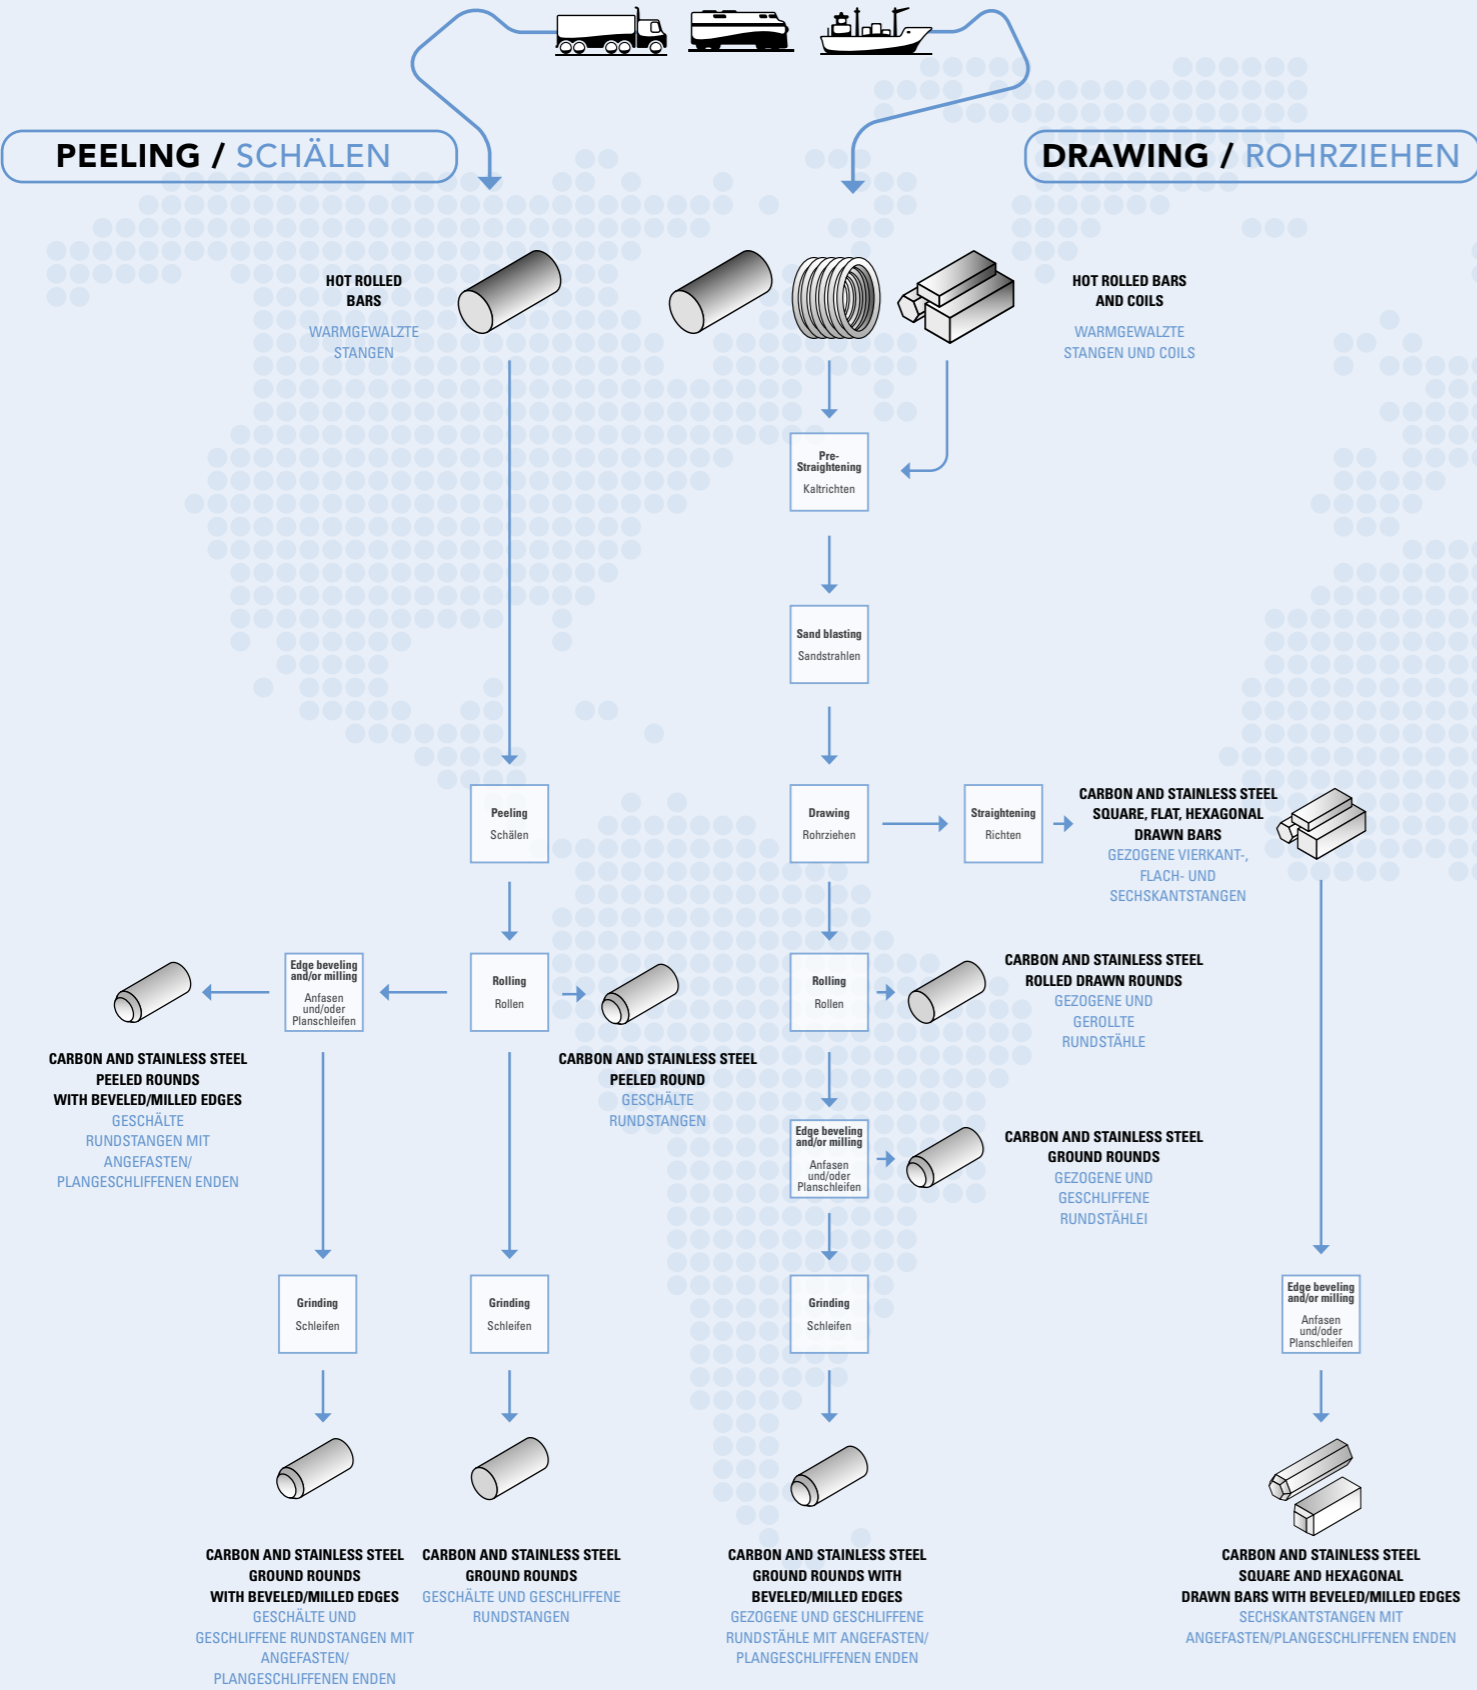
PEELING / SCHÄLEN

DRAWING / ROHRZIEHEN

HOT ROLLED BARS
WARMGEWALZTE STANGEN

HOT ROLLED BARS AND COILS
WARMGEWALZTE STANGEN UND COILS

Pre-Straightening
Kaltrichten

Sand blasting
Sandstrahlen

Peeling
Schälen

Drawing
Rohrziehen

Straightening
Richten

CARBON AND STAINLESS STEEL SQUARE, FLAT, HEXAGONAL DRAWN BARS
GEZOGENE VIERKANT-, FLACH- UND SECHSKANTSTANGEN

Edge beveling and/or milling
Anfasen und/oder Planschleifen

Rolling
Rollen

Rolling
Rollen

CARBON AND STAINLESS STEEL ROLLED DRAWN ROUNDS
GEZOGENE UND GEROLLTE RUNDSTÄHLE

CARBON AND STAINLESS STEEL PEELED ROUNDS WITH BEVELED/MILLED EDGES
GESCHÄLTE RUNDSTANGEN MIT ANGEFASTEN/ PLANGESCHLIFFENEN ENDEN

CARBON AND STAINLESS STEEL PEELED ROUND
GESCHÄLTE RUNDSTANGEN

Edge beveling and/or milling
Anfasen und/oder Planschleifen

CARBON AND STAINLESS STEEL GROUND ROUNDS
GEZOGENE UND GESCHLIFFENE RUNDSTÄHLEI

Edge beveling and/or milling
Anfasen und/oder Planschleifen

Grinding
Schleifen

Grinding
Schleifen

Grinding
Schleifen

CARBON AND STAINLESS STEEL GROUND ROUNDS WITH BEVELED/MILLED EDGES
GESCHÄLTE UND GESCHLIFFENE RUNDSTANGEN MIT ANGEFASTEN/ PLANGESCHLIFFENEN ENDEN

CARBON AND STAINLESS STEEL GROUND ROUNDS
GESCHÄLTE UND GESCHLIFFENE RUNDSTANGEN

CARBON AND STAINLESS STEEL GROUND ROUNDS WITH BEVELED/MILLED EDGES
GEZOGENE UND GESCHLIFFENE RUNDSTÄHLE MIT ANGEFASTEN/ PLANGESCHLIFFENEN ENDEN

CARBON AND STAINLESS STEEL SQUARE AND HEXAGONAL DRAWN BARS WITH BEVELED/MILLED EDGES
SECHSKANTSTANGEN MIT ANGEFASTEN/PLANGESCHLIFFENEN ENDEN